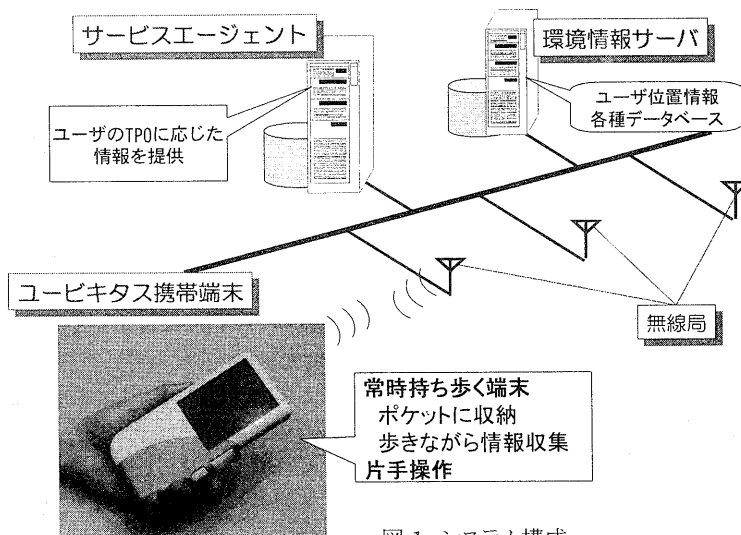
サービスエージェント

環境情報サーバ

ユーザのTPOに応じた情報を提供

ユーザ位置情報
各種データベース

ユービキタス携帯端末

無線局

常時持ち歩く端末
ポケットに収納
歩きながら情報収集
片手操作

図 1 システム構成